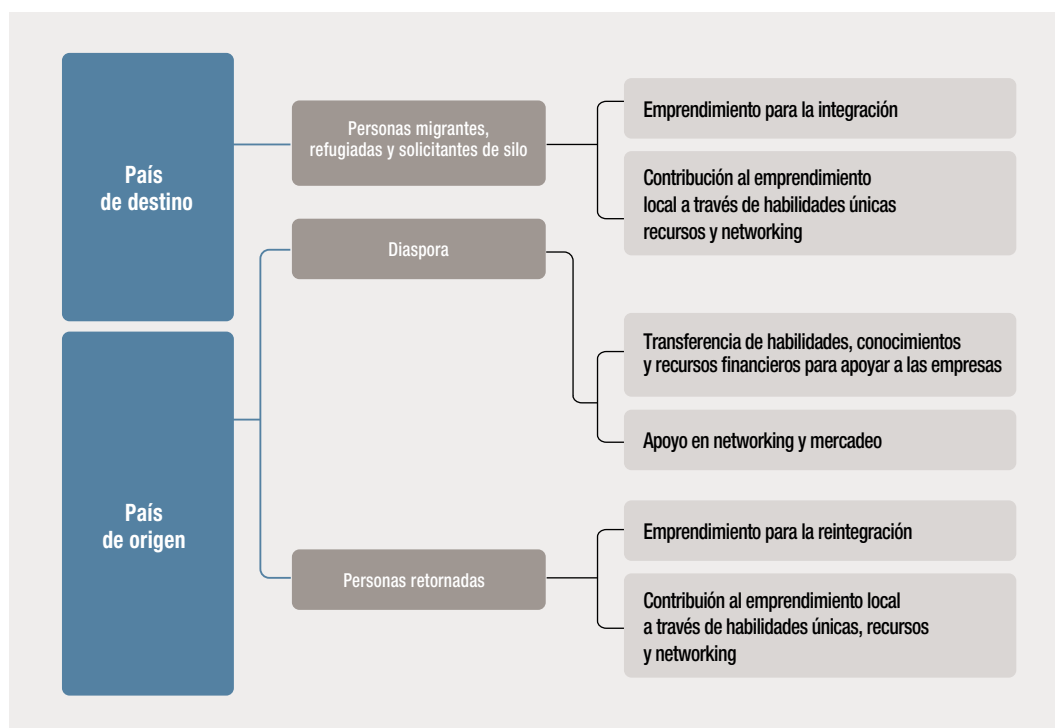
País de destino

Personas migrantes, refugiadas y solicitantes de silo

Emprendimiento para la integración

Contribución al emprendimiento local a través de habilidades únicas recursos y networking

Diaspora

País de origen

Transferencia de habilidades, conocimientos y recursos financieros para apoyar a las empresas

Apoyo en networking y mercadeo

Personas retornadas

Emprendimiento para la reintegración

Contribuión al emprendimiento local a través de habilidades únicas, recursos y networking